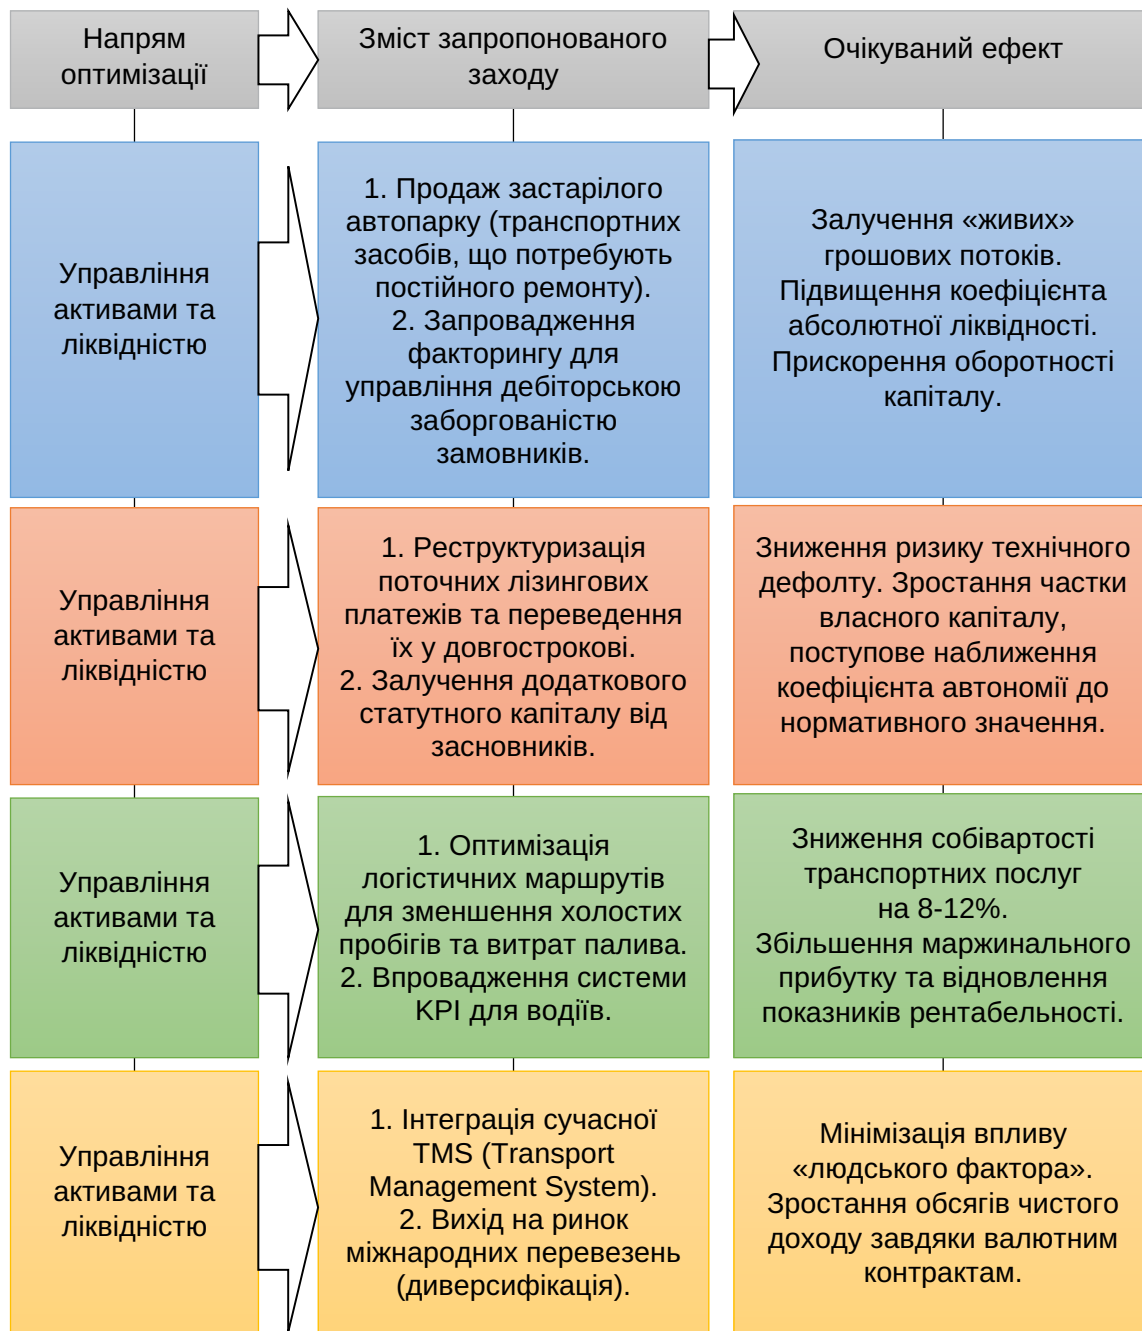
Напрям оптимізації

Зміст запропонованого заходу

Очікуваний ефект

Управління активами та ліквідністю

1. Продаж застарілого автопарку (транспортних засобів, що потребують постійного ремонту).
2. Запровадження факторингу для управління дебіторською заборгованістю замовників.

Залучення «живих» грошових потоків. Підвищення коефіцієнта абсолютної ліквідності. Прискорення оборотності капіталу.

Управління активами та ліквідністю

1. Реструктуризація поточних лізингових платежів та переведення їх у довгострокові.
2. Залучення додаткового статутного капіталу від засновників.

Зниження ризику технічного дефолту. Зростання частки власного капіталу, поступове наближення коефіцієнта автономії до нормативного значення.

Управління активами та ліквідністю

1. Оптимізація логістичних маршрутів для зменшення холостих пробігів та витрат палива.
2. Впровадження системи KPI для водіїв.

Зниження собівартості транспортних послуг на 8-12%. Збільшення маржинального прибутку та відновлення показників рентабельності.

Управління активами та ліквідністю

1. Інтеграція сучасної TMS (Transport Management System).
2. Вихід на ринок міжнародних перевезень (диверсифікація).

Мінімізація впливу «людського фактора». Зростання обсягів чистого доходу завдяки валютним контрактам.